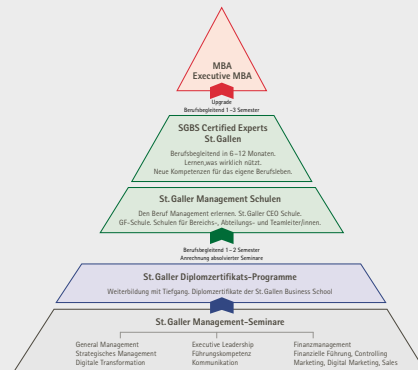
MBA
Executive MBA

Upgrade
Berufsbegleitend 1–3 Semester

SGBS Certified Experts
St.Gallen

Berufsbegleitend in 6–12 Monaten.
Lernen,was wirklich nützt.
Neue Kompetenzen für das eigene Berufsleben.

St.Galler Management Schulen

Den Beruf Management erlernen. St.Galler CEO Schule.
GF-Schule. Schulen für Bereichs-, Abteilungs- und Teamleiter/innen.

Berufsbegleitend 1–2 Semester
Anrechnung absolvierter Seminare

St.Galler Diplomzertifikats-Programme

Weiterbildung mit Tiefgang. Diplomzertifikate der St.Gallen Business School

St.Galler Management-Seminare

General Management
Strategisches Management
Digitale Transformation

Executive Leadership
Führungskompetenz
Kommunikation

Finanzmanagement
Finanzielle Führung, Controlling
Marketing, Digital Marketing, Sales